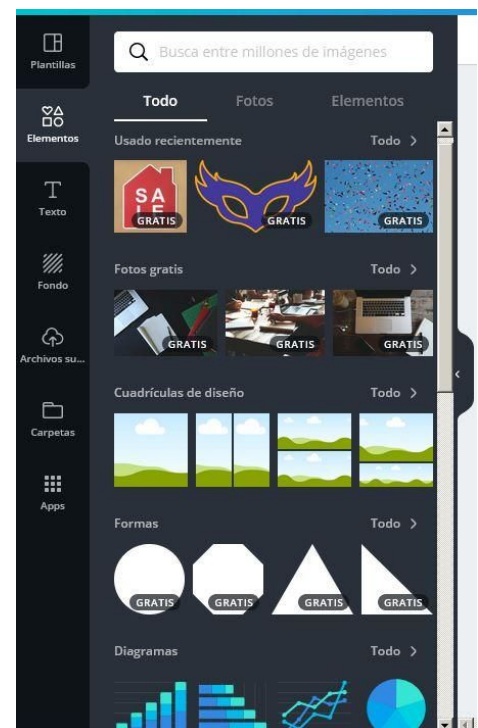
Plantillas

Elementos

Texto

Fondo

Archivos su...

Carpetas

Apps

Busca entre millones de imágenes

Todo
Fotos
Elementos

Usado recientemente
Todo >

SA LE

GRATIS
GRATIS
GRATIS

Fotos gratis
Todo >

GRATIS
GRATIS
GRATIS

Cuadrículas de diseño
Todo >

Formas
Todo >

GRATIS
GRATIS
GRATIS
GRATIS

Diagramas
Todo >